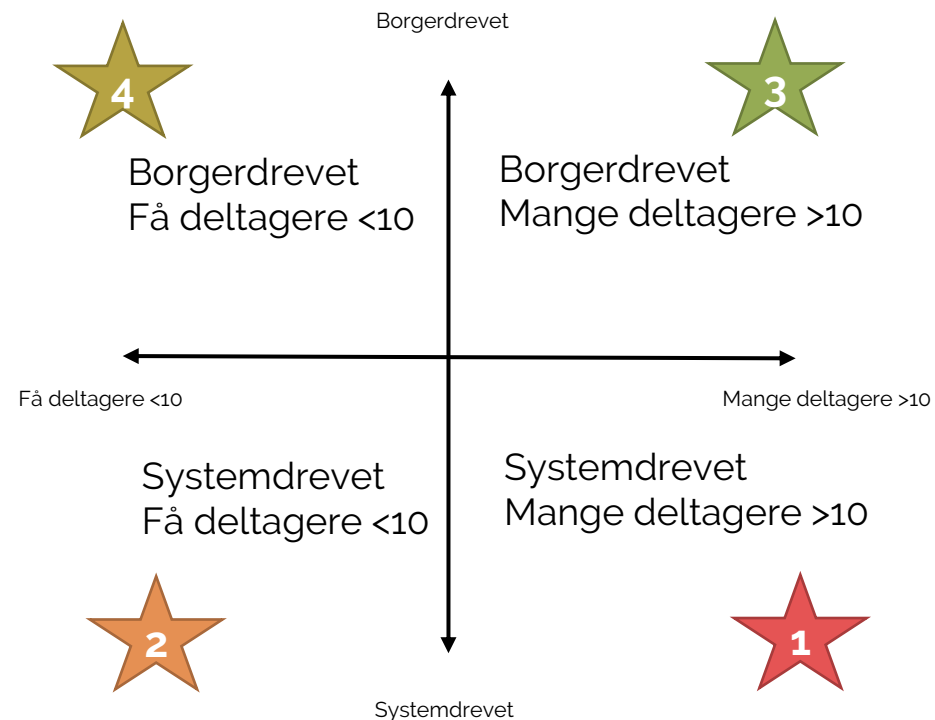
Borgerdrevet

4

3

Borgerdrevet
Få deltagere <10

Borgerdrevet
Mange deltagere >10

Få deltagere <10

Mange deltagere >10

Systemdrevet
Få deltagere <10

Systemdrevet
Mange deltagere >10

2

1

Systemdrevet